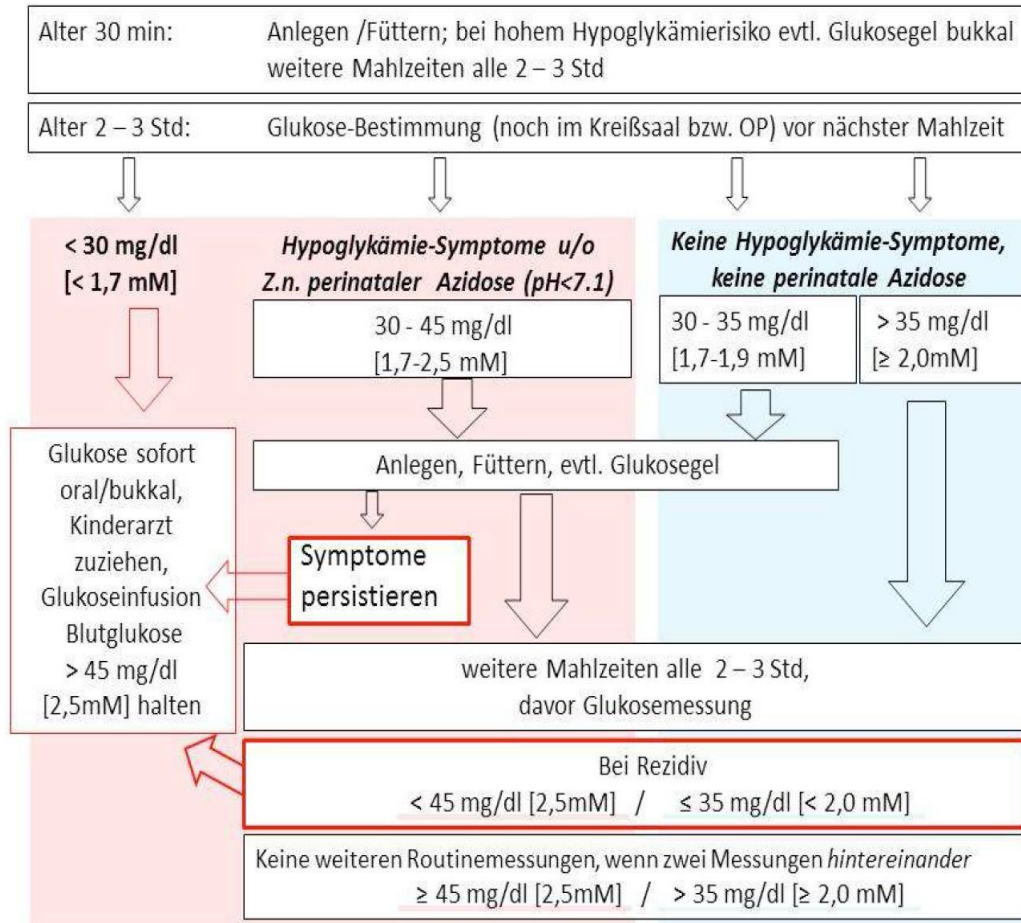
Alter 30 min: Anlegen /Füttern; bei hohem Hypoglykämierisiko evtl. Glukosegel bukkal weitere Mahlzeiten alle 2 – 3 Std

Alter 2 – 3 Std: Glukose-Bestimmung (noch im Kreißsaal bzw. OP) vor nächster Mahlzeit

< 30 mg/dl [< 1,7 mM]

Hypoglykämie-Symptome u/o Z.n. perinataler Azidose (pH<7.1)

30 - 45 mg/dl [1,7-2,5 mM]

Keine Hypoglykämie-Symptome, keine perinatale Azidose

30 - 35 mg/dl [1,7-1,9 mM]

> 35 mg/dl [≥ 2,0mM]

Glukose sofort oral/bukkal, Kinderarzt zuziehen, Glukoseinfusion Blutglukose > 45 mg/dl [2,5mM] halten

Anlegen, Füttern, evtl. Glukosegel

Symptome persistieren

weitere Mahlzeiten alle 2 – 3 Std, davor Glukosemessung

Bei Rezidiv
< 45 mg/dl [2,5mM] / ≤ 35 mg/dl [< 2,0 mM]

Keine weiteren Routinemessungen, wenn zwei Messungen hintereinander
≥ 45 mg/dl [2,5mM] / > 35 mg/dl [≥ 2,0 mM]